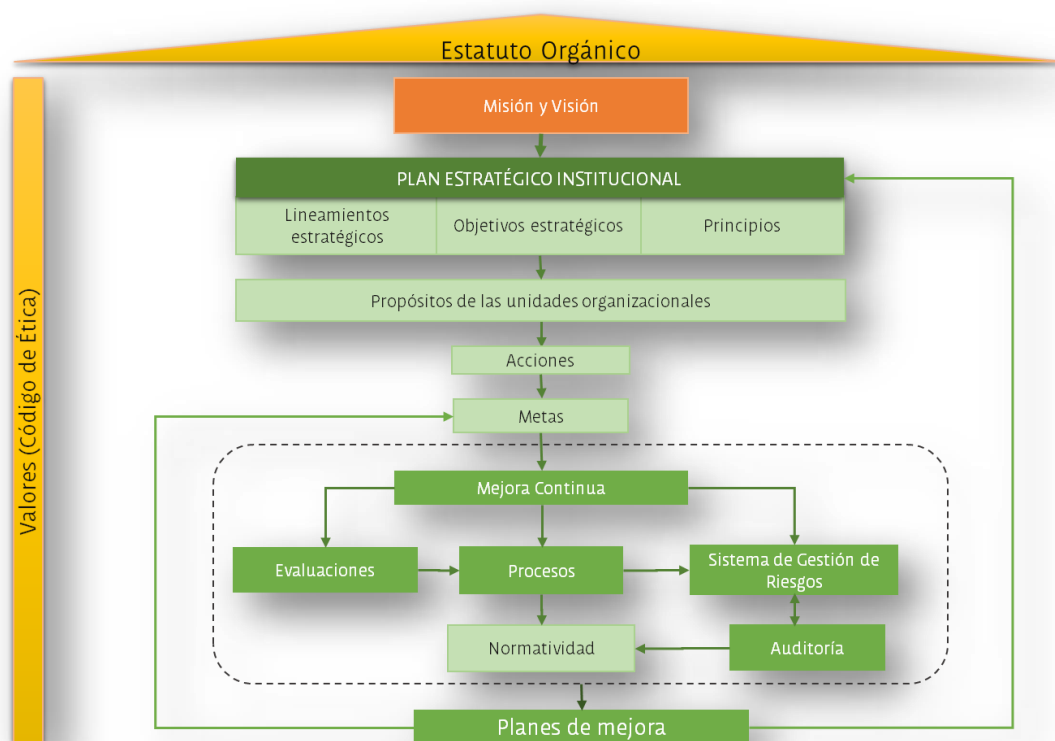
Estatuto Orgánico

Valores (Código de Ética)

Misión y Visión

PLAN ESTRATÉGICO INSTITUCIONAL

Lineamientos estratégicos

Objetivos estratégicos

Principios

Propósitos de las unidades organizacionales

Acciones

Metas

Mejora Continua

Evaluaciones

Procesos

Sistema de Gestión de Riesgos

Normatividad

Auditoría

Planes de mejora